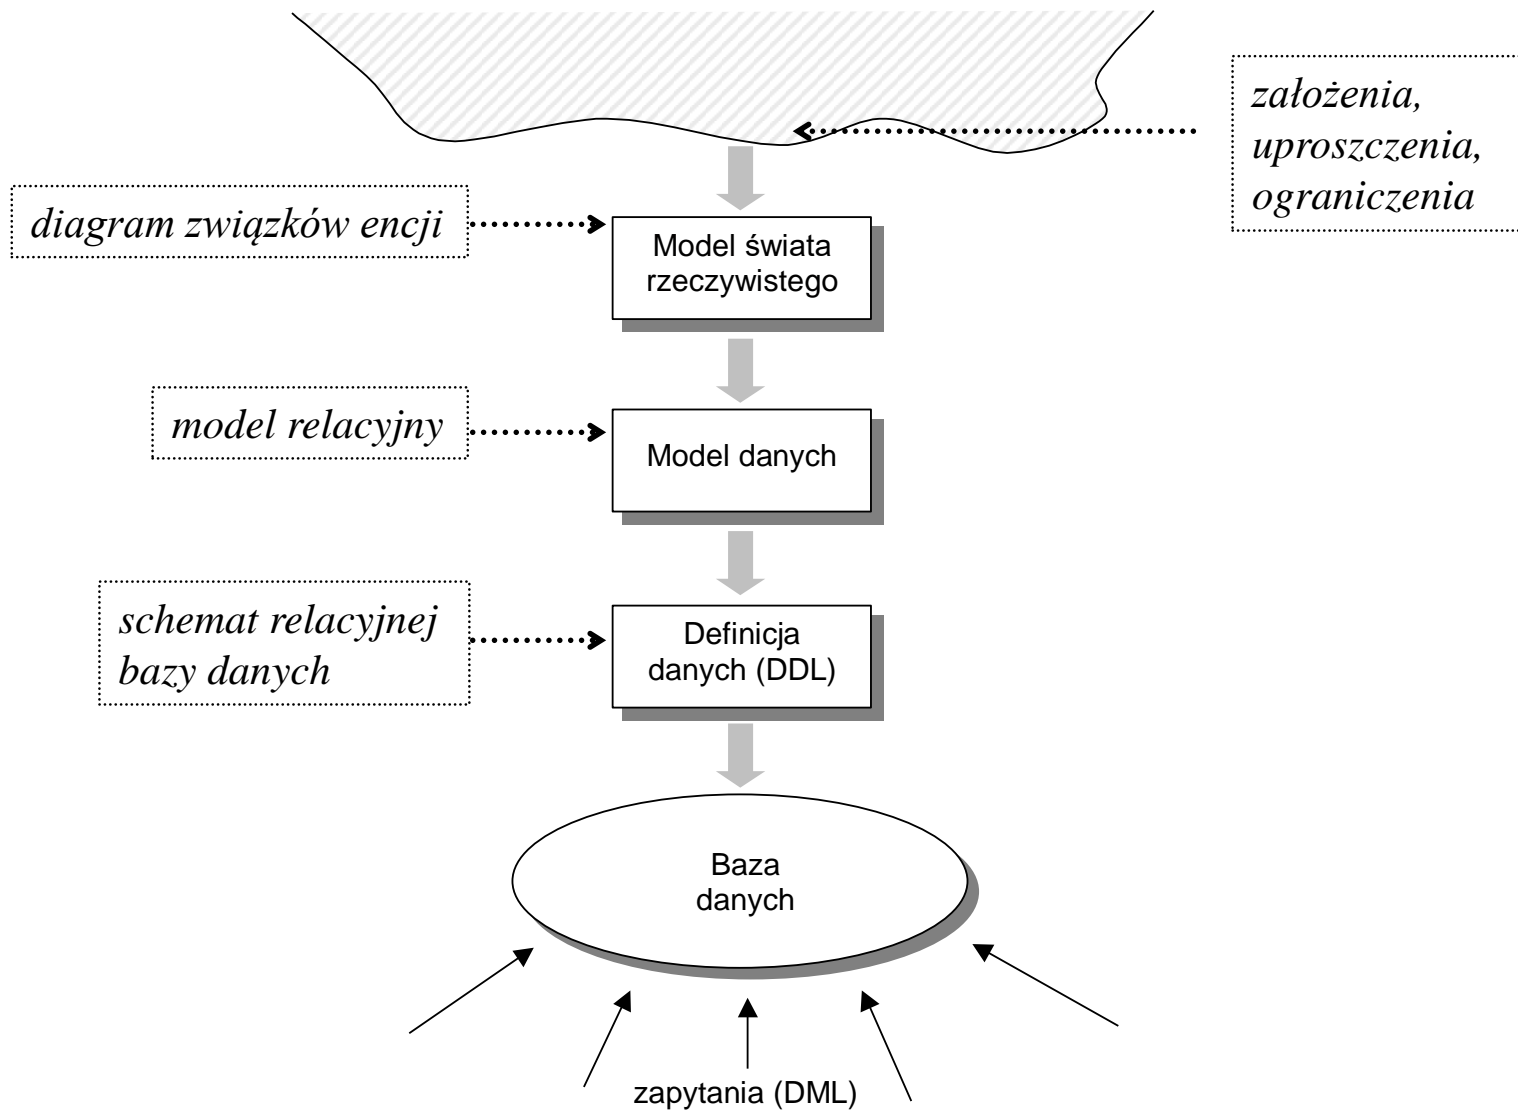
założenia, uproszczenia, ograniczenia

diagram związków encji

Model świata rzeczywistego

model relacyjny

Model danych

schemat relacyjnej bazy danych

Definicja danych (DDL)

Baza danych

zapytania (DML)